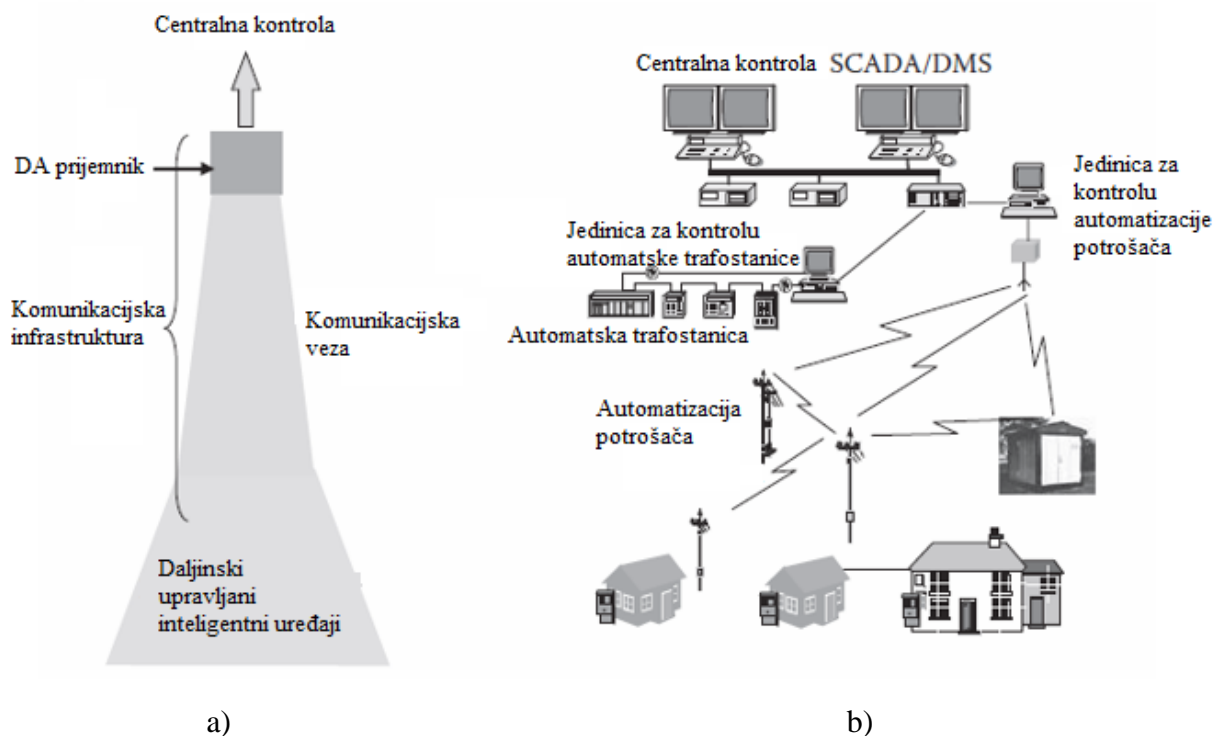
Centralna kontrola

DA prijemnik

Komunikacijska infrastruktura

Komunikacijska veza

Daljinski upravljani inteligentni uređaji

Centralna kontrola SCADA/DMS

Jedinica za kontrolu automatizacije potrošača

Jedinica za kontrolu automatske trafostanice

Automatska trafostanica

Automatizacija potrošača

a)

b)